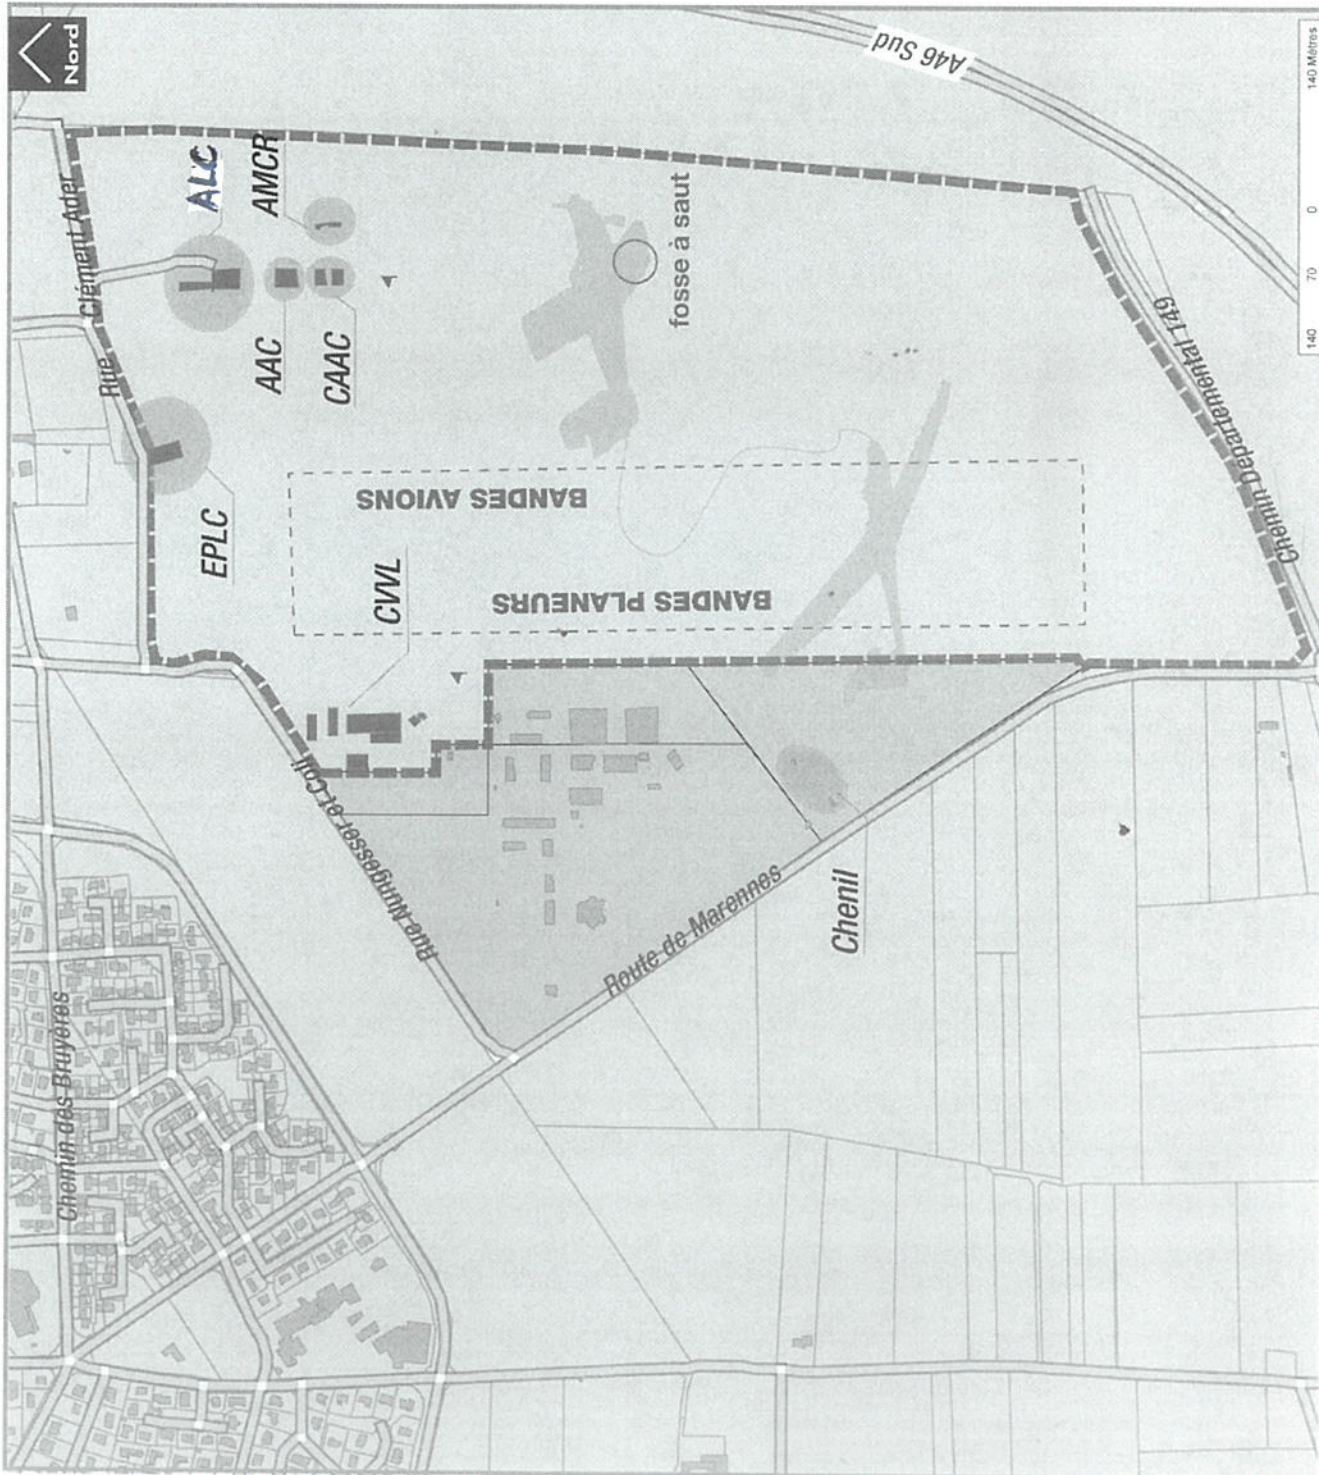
Nord

A46 Sud

Rue Clément Ader

ALC

AMCR

AAC

CAAC

fosse à saut

EPLC

BANDES AVIONS

BANDES PLANEURS

CVVL

Chemin Départemental 149

Rue Antoine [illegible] et Coli

Route de Marennes

Chenil

Chemin des Bruyères

140 Mètres 0 70 140